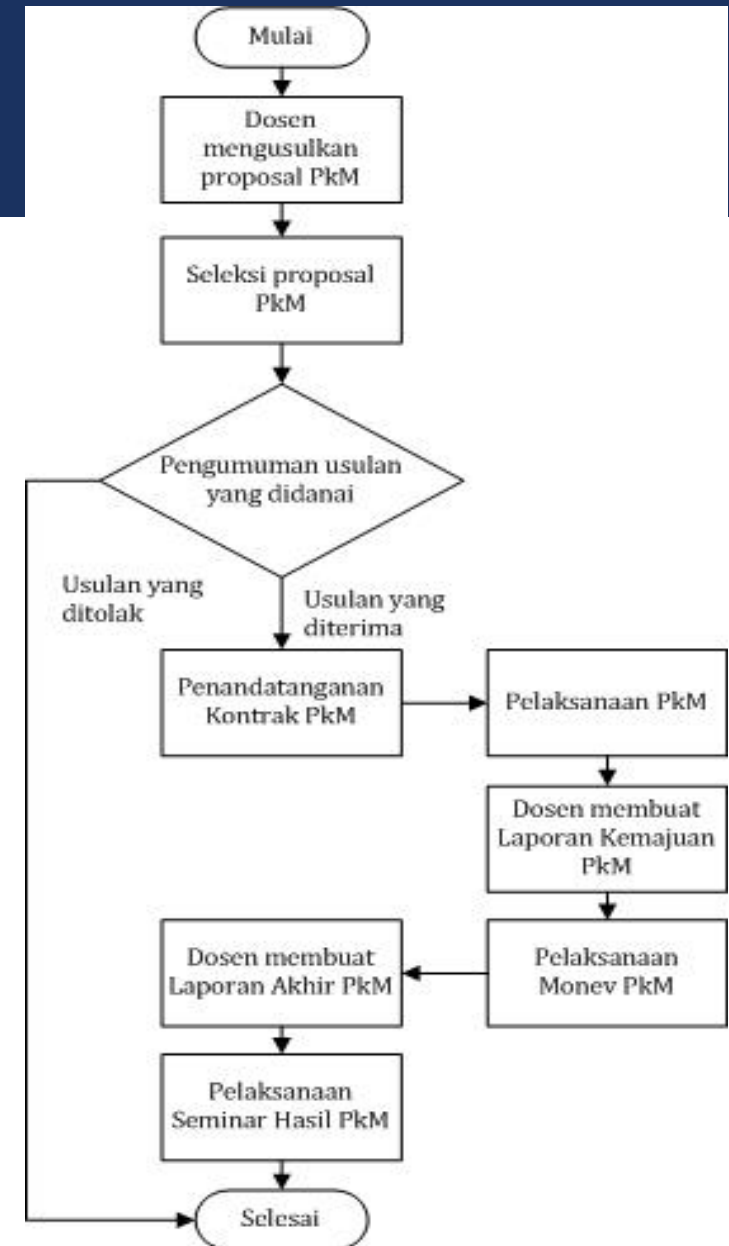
Mulai

Dosen mengusulkan proposal PkM

Seleksi proposal PkM

Pengumuman usulan yang didanai

Usulan yang ditolak

Usulan yang diterima

Penandatanganan Kontrak PkM

Pelaksanaan PkM

Dosen membuat Laporan Kemajuan PkM

Pelaksanaan Monev PkM

Dosen membuat Laporan Akhir PkM

Pelaksanaan Seminar Hasil PkM

Selesai